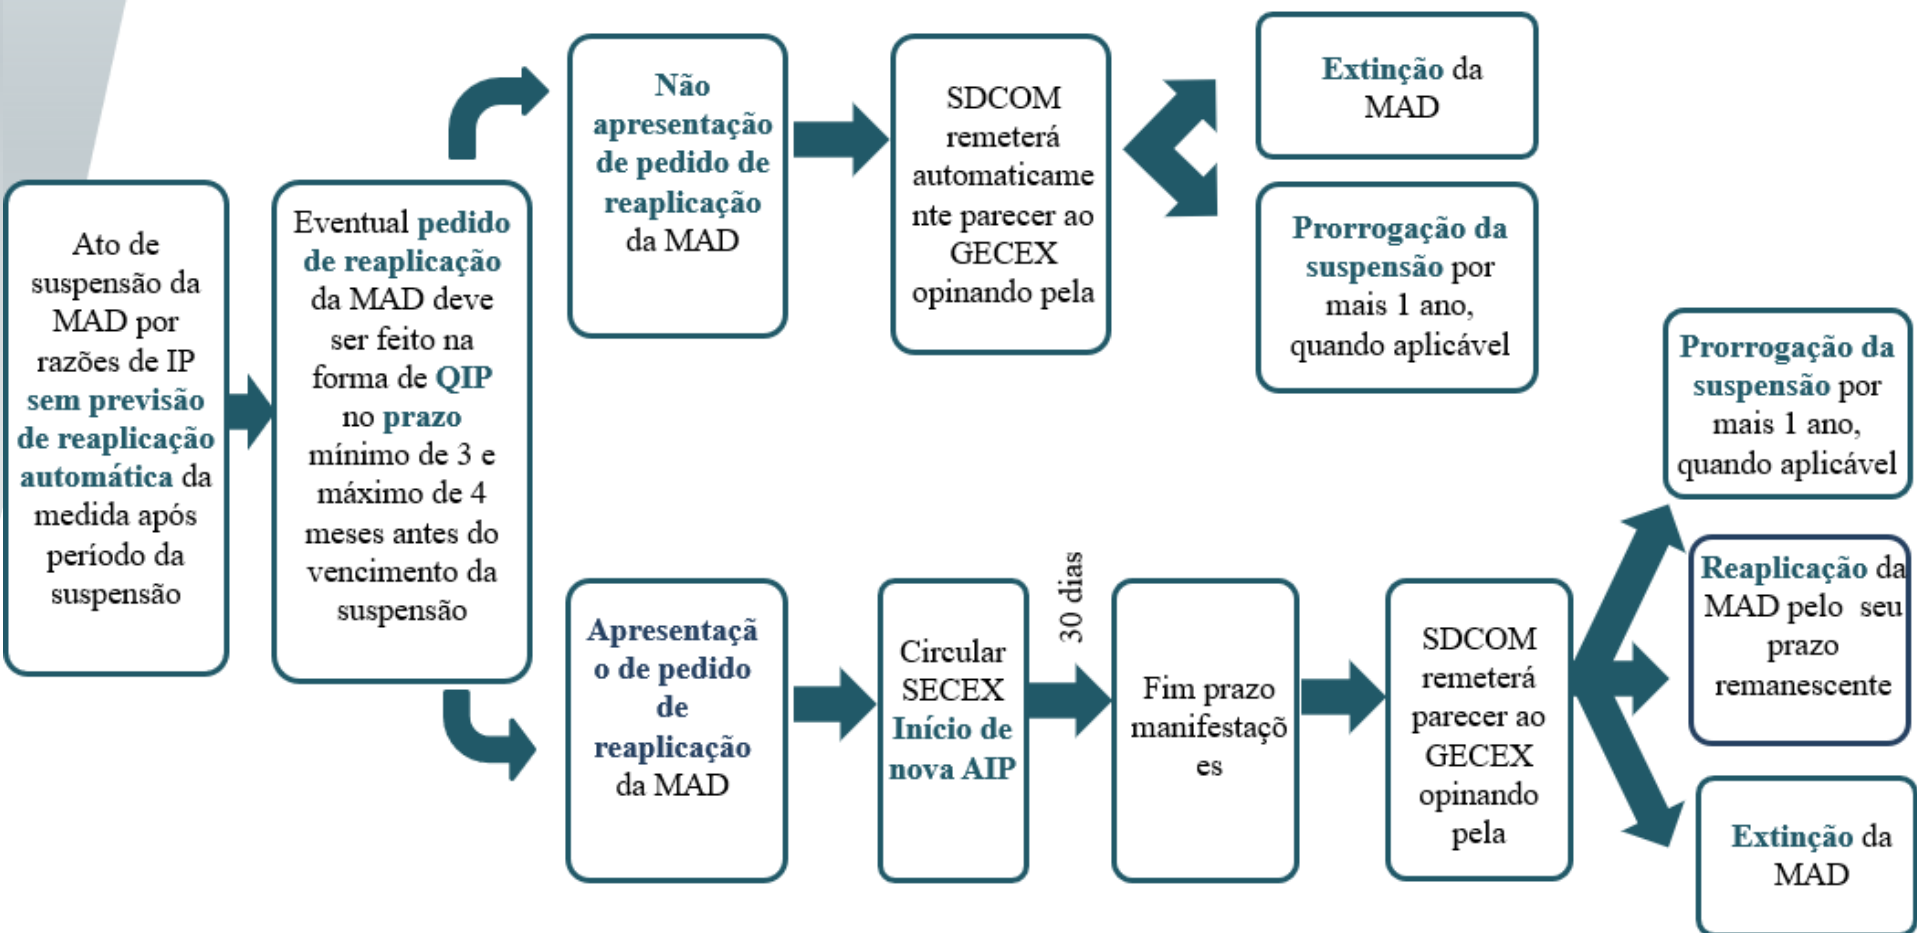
Ato de suspensão da MAD por razões de IP sem previsão de reaplicação automática da medida após período da suspensão

Eventual pedido de reaplicação da MAD deve ser feito na forma de QIP no prazo mínimo de 3 e máximo de 4 meses antes do vencimento da suspensão

Não apresentação de pedido de reaplicação da MAD

SDCOM remeterá automaticamente parecer ao GECEX opinando pela

Extinção da MAD

Prorrogação da suspensão por mais 1 ano, quando aplicável

Apresentação de pedido de reaplicação da MAD

Circular SECEX Início de nova AIP

30 dias

Fim prazo manifestações

SDCOM remeterá parecer ao GECEX opinando pela

Prorrogação da suspensão por mais 1 ano, quando aplicável

Reaplicação da MAD pelo seu prazo remanescente

Extinção da MAD